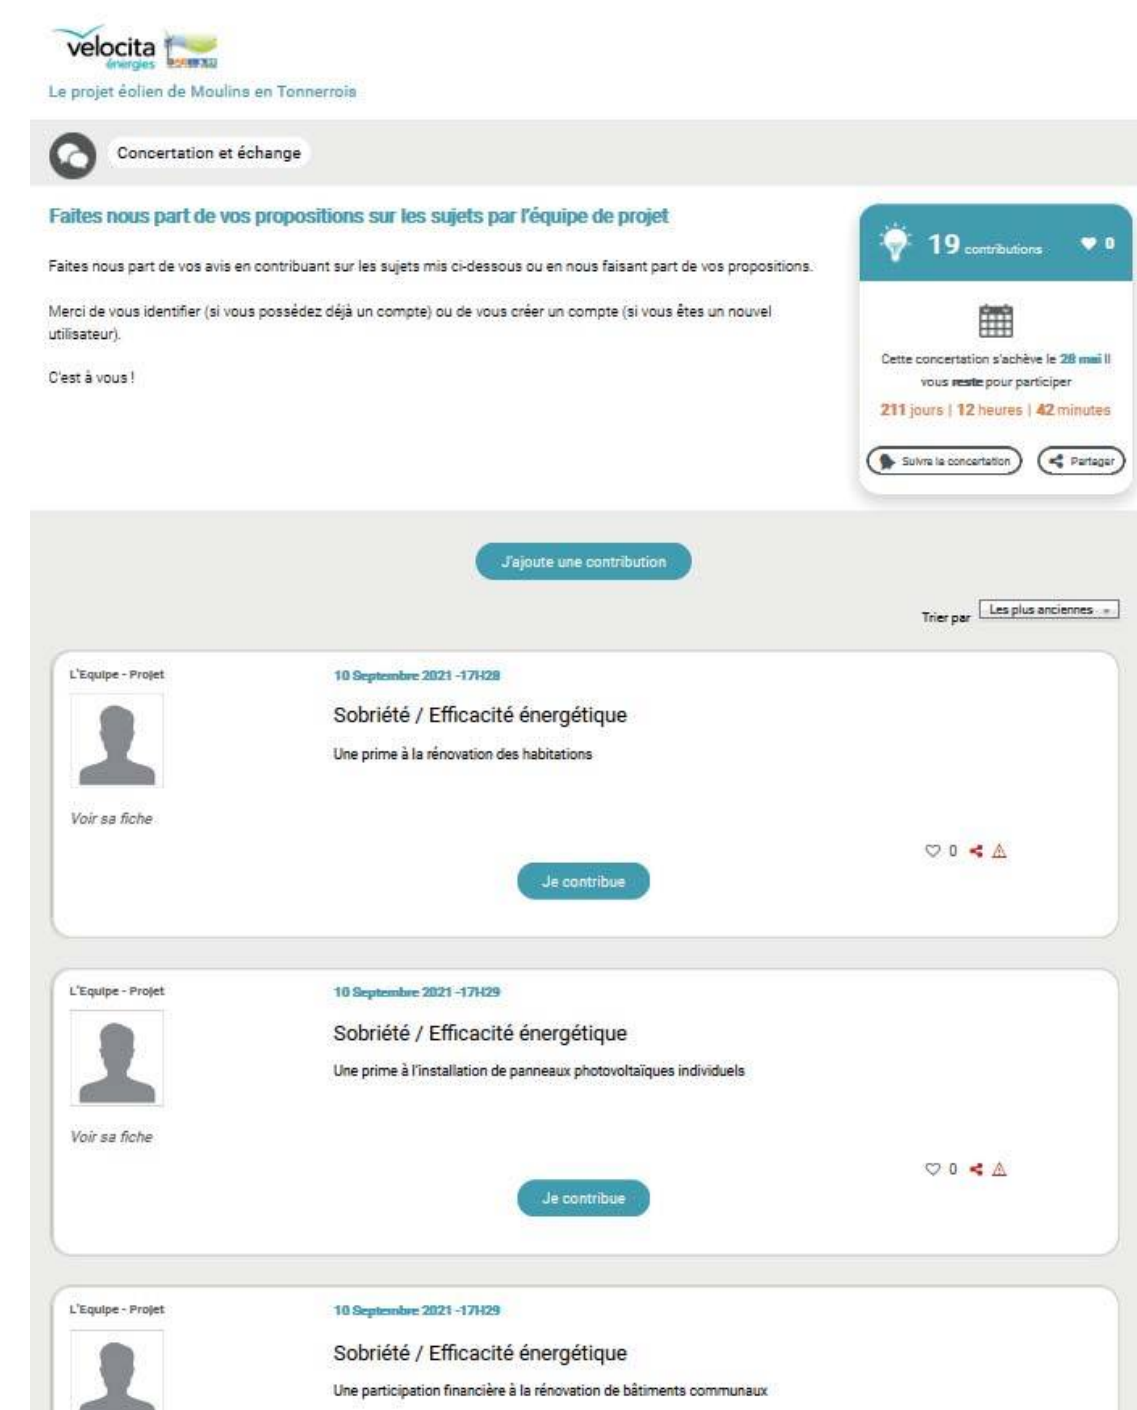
velocita énergies

Le projet éolien de Moulins en Tonnerrois

Concertation et échange

Faites nous part de vos propositions sur les sujets par l'équipe de projet

Faites nous part de vos avis en contribuant sur les sujets mis ci-dessous ou en nous faisant part de vos propositions.

Merci de vous identifier (si vous possédez déjà un compte) ou de vous créer un compte (si vous êtes un nouvel utilisateur).

C'est à vous !

19 contributions ♥ 0

Cette concertation s'achève le 28 mai Il vous reste pour participer

211 jours | 12 heures | 42 minutes

Suivre la concertation

Partager

J'ajoute une contribution

Trier par Les plus anciennes

L'Equipe - Projet

10 Septembre 2021 -17H28

Sobriété / Efficacité énergétique

Une prime à la rénovation des habitations

Voir sa fiche

0

Je contribue

L'Equipe - Projet

10 Septembre 2021 -17H29

Sobriété / Efficacité énergétique

Une prime à l'installation de panneaux photovoltaïques individuels

Voir sa fiche

0

Je contribue

L'Equipe - Projet

10 Septembre 2021 -17H29

Sobriété / Efficacité énergétique

Une participation financière à la rénovation de bâtiments communaux